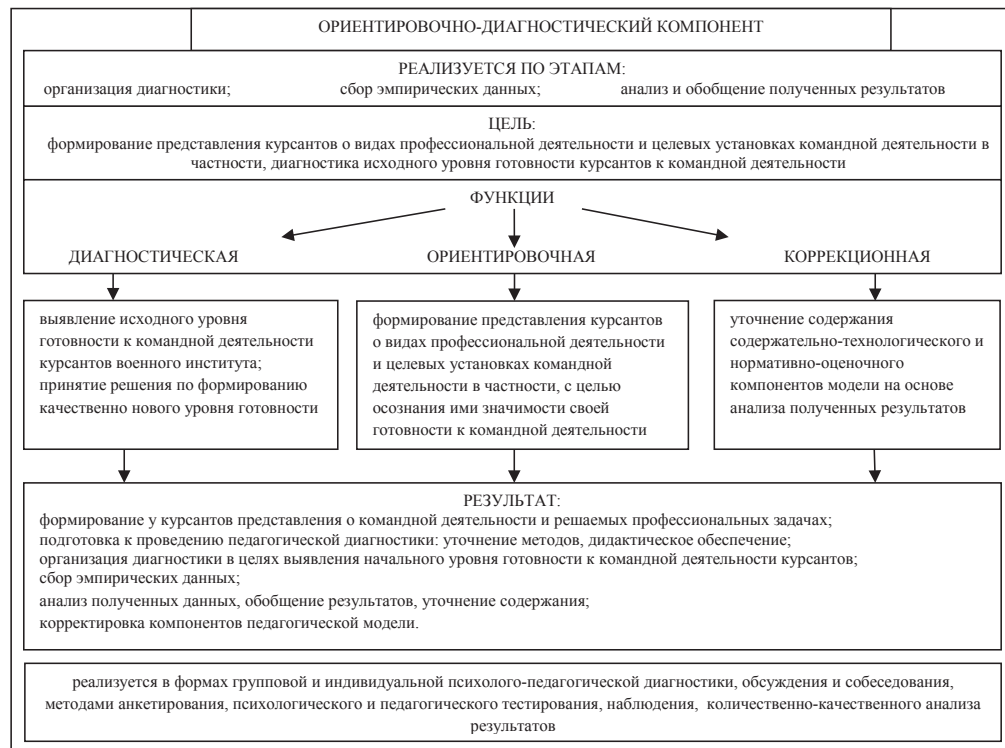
ОРИЕНТИРОВОЧНО-ДИАГНОСТИЧЕСКИЙ КОМПОНЕНТ

РЕАЛИЗУЕТСЯ ПО ЭТАПАМ:
организация диагностики; сбор эмпирических данных; анализ и обобщение полученных результатов

ЦЕЛЬ:
формирование представления курсантов о видах профессиональной деятельности и целевых установках командной деятельности в частности, диагностика исходного уровня готовности курсантов к командной деятельности

ФУНКЦИИ

ДИАГНОСТИЧЕСКАЯ

ОРИЕНТИРОВОЧНАЯ

КОРРЕКЦИОННАЯ

выявление исходного уровня готовности к командной деятельности курсантов военного института;
принятие решения по формированию качественно нового уровня готовности

формирование представления курсантов о видах профессиональной деятельности и целевых установках командной деятельности в частности, с целью осознания ими значимости своей готовности к командной деятельности

уточнение содержания содержательно-технологического и нормативно-оценочного компонентов модели на основе анализа полученных результатов

РЕЗУЛЬТАТ:
формирование у курсантов представления о командной деятельности и решаемых профессиональных задачах;
подготовка к проведению педагогической диагностики: уточнение методов, дидактическое обеспечение;
организация диагностики в целях выявления начального уровня готовности к командной деятельности курсантов;
сбор эмпирических данных;
анализ полученных данных, обобщение результатов, уточнение содержания;
корректировка компонентов педагогической модели.

реализуется в формах групповой и индивидуальной психолого-педагогической диагностики, обсуждения и собеседования, методами анкетирования, психологического и педагогического тестирования, наблюдения, количественно-качественного анализа результатов